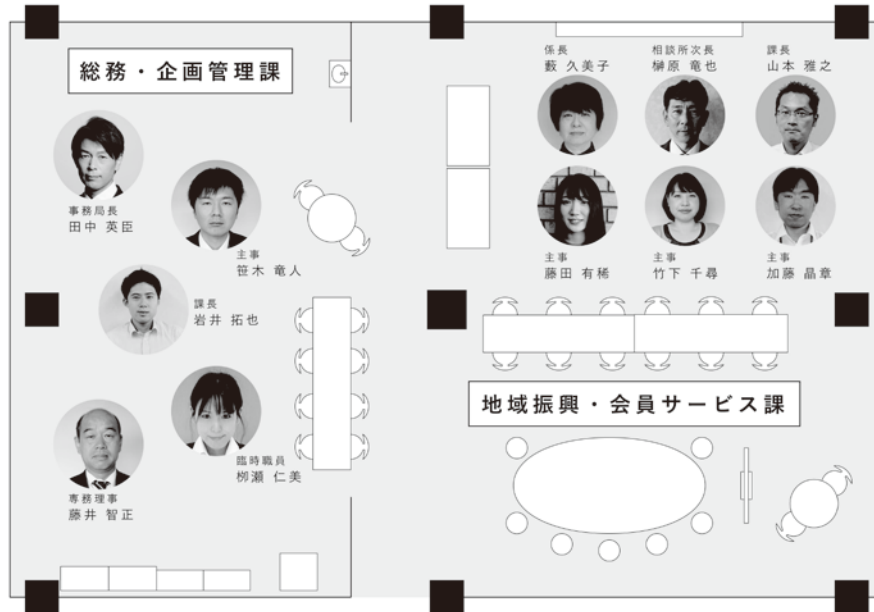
総務・企画管理課

事務局長
田中 英臣

主事
笹木 竜人

課長
岩井 拓也

臨時職員
柳瀬 仁美

専務理事
藤井 智正

係長
藪 久美子

相談所次長
榊原 竜也

課長
山本 雅之

主事
藤田 有稀

主事
竹下 千尋

主事
加藤 晶章

地域振興・会員サービス課